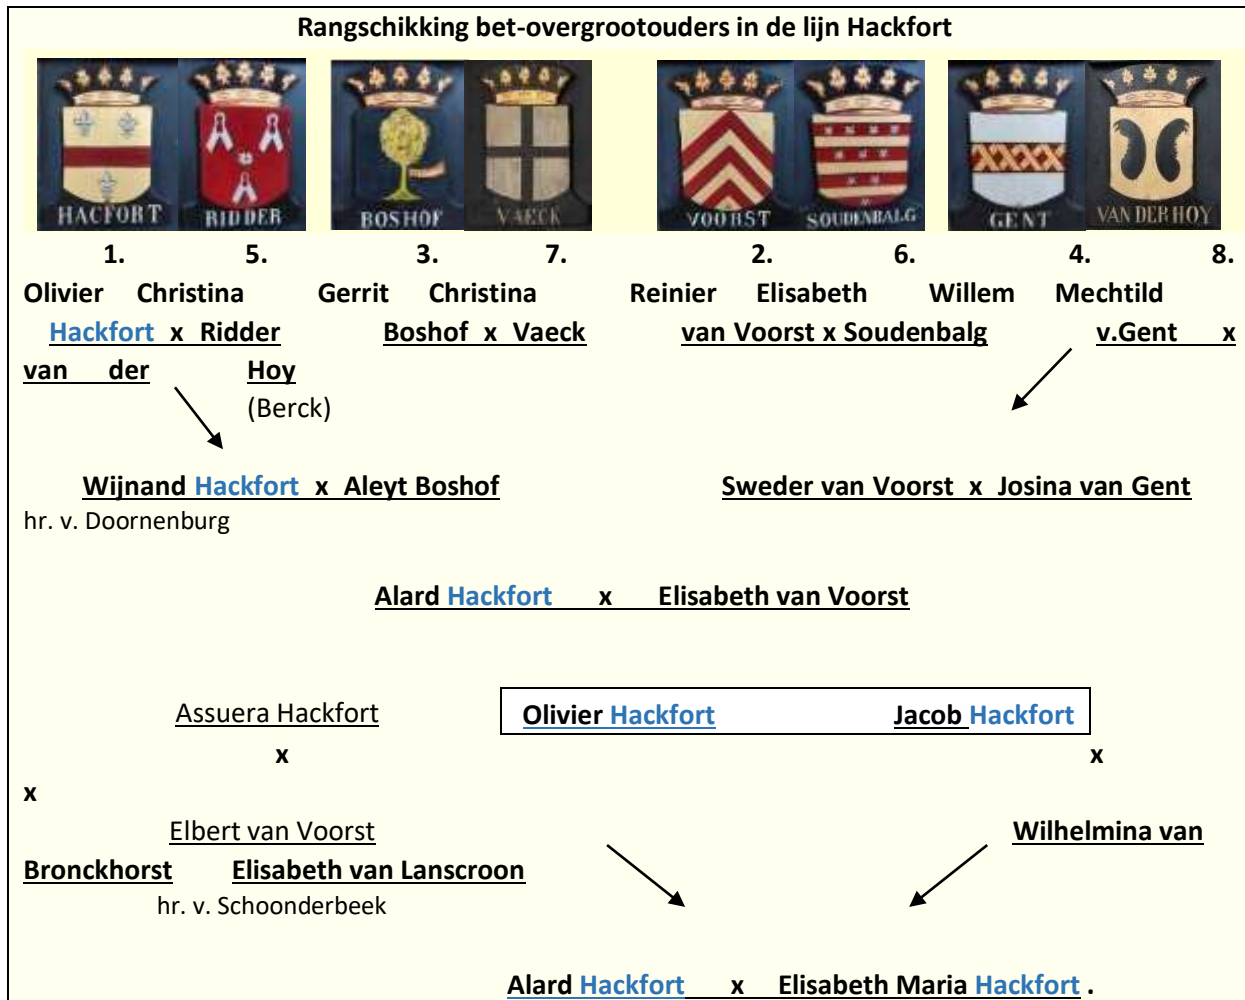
Rangschikking bet-overgrootouders in de lijn Hackfort

HACFORT RIDDER BOSHOF VAECK VOORST SOUDENBALG GENT VAN DER HOY

1. 5. 3. 7. 2. 6. 4. 8.

Olivier Christina Gerrit Christina Reinier Elisabeth Willem Mechtild

Hackfort x Ridder Boshof x Vaeck van Voorst x Soudenbalg v.Gent x van der Hoy (Berck)

Wijnand Hackfort x Aleyt Boshof Sweder van Voorst x Josina van Gent
hr. v. Doornenburg

Alard Hackfort x Elisabeth van Voorst

Assuera Hackfort Olivier Hackfort Jacob Hackfort
x x
x
Elbert van Voorst Wilhelmina van Bronckhorst Elisabeth van Lanscroon
hr. v. Schoonderbeek

Alard Hackfort x Elisabeth Maria Hackfort .